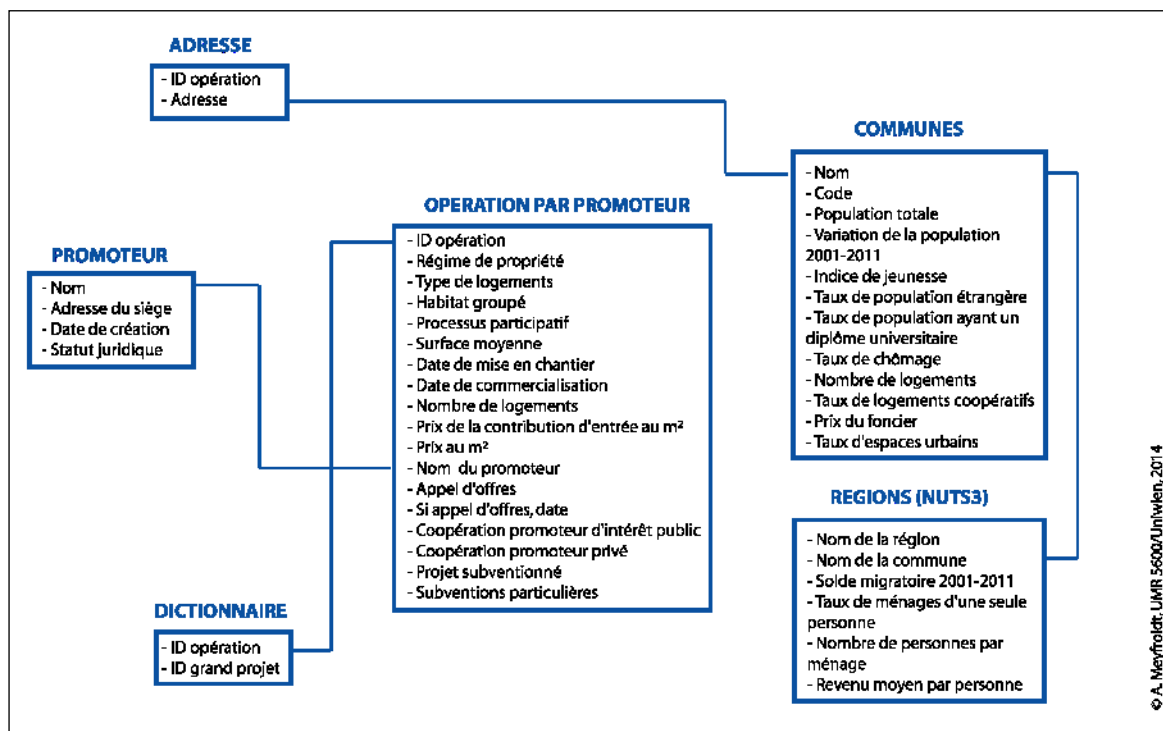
ADRESSE

- ID opération
- Adresse

PROMOTEUR

- Nom
- Adresse du siège
- Date de création
- Statut juridique

DICTIONNAIRE

- ID opération
- ID grand projet

OPERATION PAR PROMOTEUR

- ID opération
- Régime de propriété
- Type de logements
- Habitat groupé
- Processus participatif
- Surface moyenne
- Date de mise en chantier
- Date de commercialisation
- Nombre de logements
- Prix de la contribution d'entrée au m²
- Prix au m²
- Nom du promoteur
- Appel d'offres
- Si appel d'offres, date
- Coopération promoteur d'intérêt public
- Coopération promoteur privé
- Projet subventionné
- Subventions particulières

COMMUNES

- Nom
- Code
- Population totale
- Variation de la population 2001-2011
- Indice de jeunesse
- Taux de population étrangère
- Taux de population ayant un diplôme universitaire
- Taux de chômage
- Nombre de logements
- Taux de logements coopératifs
- Prix du foncier
- Taux d'espaces urbains

REGIONS (NUTS3)

- Nom de la région
- Nom de la commune
- Solde migratoire 2001-2011
- Taux de ménages d'une seule personne
- Nombre de personnes par ménage
- Revenu moyen par personne

© A. Meyfroidt, UMR 5600/Uniwien, 2014